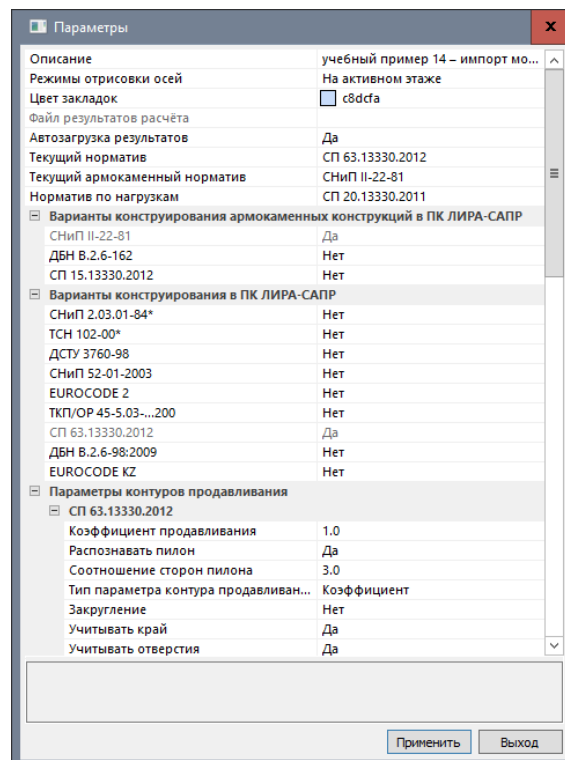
Параметры

| | |
|---|---|
| Описание | учебный пример 14 – импорт мо... |
| Режимы отрисовки осей | На активном этаже |
| Цвет закладок | c8dcfa |
| Файл результатов расчёта | |
| Автозагрузка результатов | Да |
| Текущий норматив | СП 63.13330.2012 |
| Текущий армокаменный норматив | СНиП II-22-81 |
| Норматив по нагрузкам | СП 20.13330.2011 |
| Варианты конструирования армокаменных конструкций в ПК ЛИРА-САПР | |
| СНиП II-22-81 | Да |
| ДБН В.2.6-162 | Нет |
| СП 15.13330.2012 | Нет |
| Варианты конструирования в ПК ЛИРА-САПР | |
| СНиП 2.03.01-84* | Нет |
| ТСН 102-00* | Нет |
| ДСТУ 3760-98 | Нет |
| СНиП 52-01-2003 | Нет |
| EUROCODE 2 | Нет |
| ТКП/ОР 45-5.03-...200 | Нет |
| СП 63.13330.2012 | Да |
| ДБН В.2.6-98:2009 | Нет |
| EUROCODE KZ | Нет |
| Параметры контуров продавливания | |
| СП 63.13330.2012 | |
| Коэффициент продавливания | 1.0 |
| Распознавать пилон | Да |
| Соотношение сторон пилона | 3.0 |
| Тип параметра контура продавливан... | Коэффициент |
| Закругление | Нет |
| Учитывать край | Да |
| Учитывать отверстия | Да |

Применить Выход